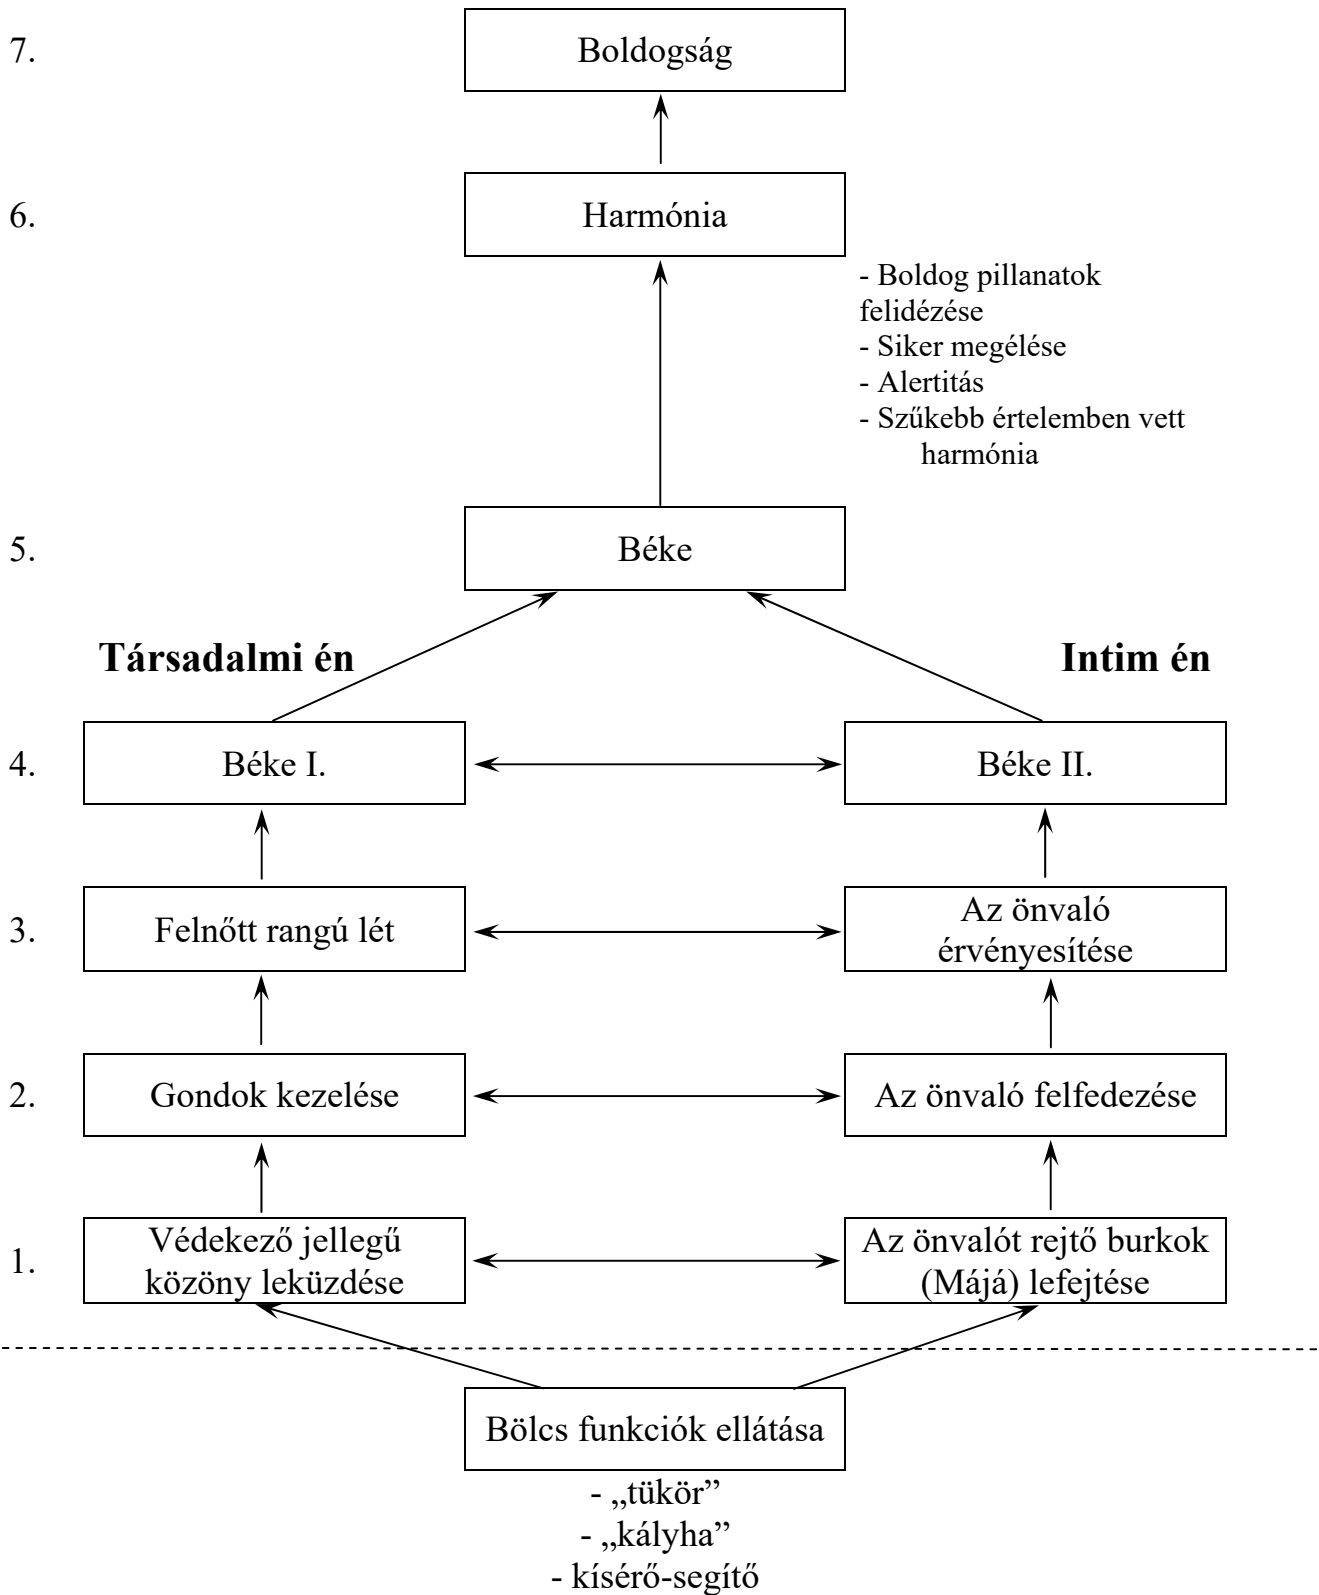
7. Boldogság

6. Harmónia

- Boldog pillanatok felidézése
- Siker megélése
- Alertitás
- Szűkebb értelemben vett harmónia

5. Béke

Társadalmi én

Intim én

4. Béke I.

Béke II.

3. Felnőtt rangú lét

Az önvaló érvényesítése

2. Gondok kezelése

Az önvaló felfedezése

1. Védekező jellegű közöny leküzdése

Az önvalót rejtő burkok (Májá) lefejtése

Bölcs funkciók ellátása

- „tükör"
- „kályha"
- kísérő-segítő